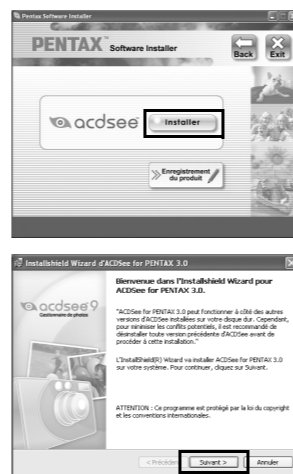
Pentax Software Installer

PENTAX Software Installer

Back

Exit

acdsee

Installer

Enregistrement du produit

InstallShield Wizard d'ACDSee for PENTAX 3.0

acdsee 9
Gestionnaire de photos

Bienvenue dans l'InstallShield Wizard pour ACDSee for PENTAX 3.0.

"ACDSee for PENTAX 3.0 peut fonctionner à côté des autres versions d'ACDSee installées sur votre disque dur. Cependant, pour minimiser les conflits potentiels, il est recommandé de désinstaller toute version précédente d'ACDSee avant de procéder à cette installation."

L'InstallShield(R) Wizard va installer ACDSee for PENTAX 3.0 sur votre système. Pour continuer, cliquez sur Suivant.

ATTENTION : Ce programme est protégé par la loi du copyright et les conventions internationales.

< Précédent

Suivant >

Annuler